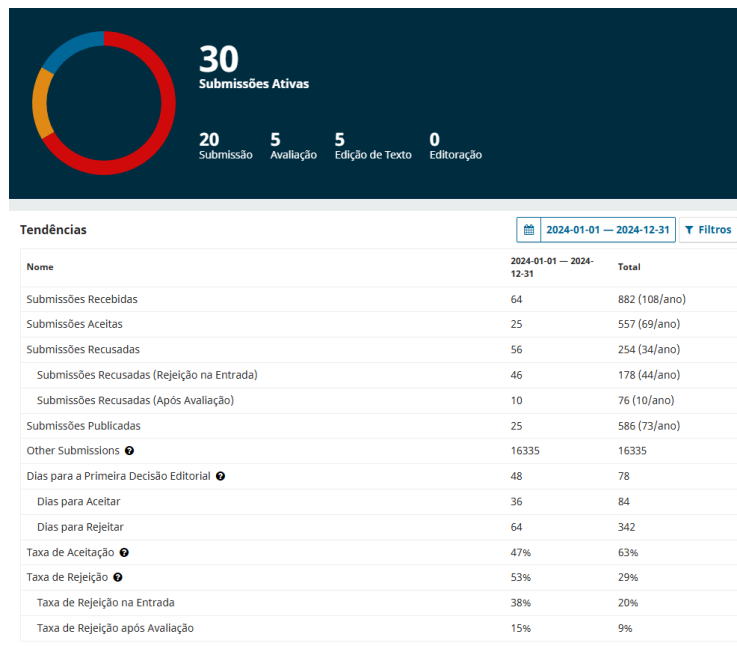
30
Submissões Ativas

20 Submissão
5 Avaliação
5 Edição de Texto
0 Editoração

Tendências

2024-01-01 — 2024-12-31
Filtros

| Nome | 2024-01-01 — 2024-12-31 | Total |
|---|---|---|
| Submissões Recebidas | 64 | 882 (108/ano) |
| Submissões Aceitas | 25 | 557 (69/ano) |
| Submissões Recusadas | 56 | 254 (34/ano) |
| Submissões Recusadas (Rejeição na Entrada) | 46 | 178 (44/ano) |
| Submissões Recusadas (Após Avaliação) | 10 | 76 (10/ano) |
| Submissões Publicadas | 25 | 586 (73/ano) |
| Other Submissions | 16335 | 16335 |
| Dias para a Primeira Decisão Editorial | 48 | 78 |
| Dias para Aceitar | 36 | 84 |
| Dias para Rejeitar | 64 | 342 |
| Taxa de Aceitação | 47% | 63% |
| Taxa de Rejeição | 53% | 29% |
| Taxa de Rejeição na Entrada | 38% | 20% |
| Taxa de Rejeição após Avaliação | 15% | 9% |